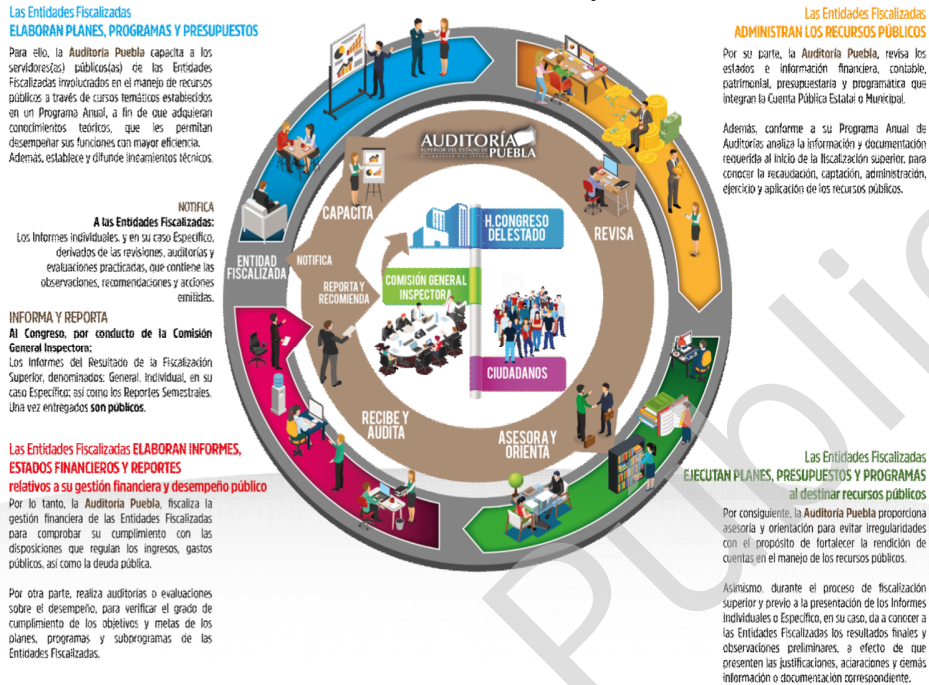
Las Entidades Fiscalizadas
ELABORAN PLANES, PROGRAMAS Y PRESUPUESTOS

Para ello, la Auditoría Puebla capacita a los servidores(as) públicos(as) de las Entidades Fiscalizadas involucrados en el manejo de recursos públicos a través de cursos temáticos establecidos en un Programa Anual, a fin de que adquieran conocimientos teóricos, que les permitan desempeñar sus funciones con mayor eficiencia. Además, establece y difunde lineamientos técnicos.

NOTIFICA
A las Entidades Fiscalizadas:
Los Informes Individuales, y en su caso Específico, derivados de las revisiones, auditorías y evaluaciones practicadas, que contiene las observaciones, recomendaciones y acciones emitidas.

INFORMA Y REPORTA
Al Congreso, por conducto de la Comisión General Inspectora:
Los Informes del Resultado de la Fiscalización Superior, denominados: General, Individual, en su caso Específico; así como los Reportes Semestrales. Una vez entregados son públicos.

Las Entidades Fiscalizadas ELABORAN INFORMES, ESTADOS FINANCIEROS Y REPORTES
relativos a su gestión financiera y desempeño público

Por lo tanto, la Auditoría Puebla, fiscaliza la gestión financiera de las Entidades Fiscalizadas para comprobar su cumplimiento con las disposiciones que regulan los ingresos, gastos públicos, así como la deuda pública.

Por otra parte, realiza auditorías o evaluaciones sobre el desempeño, para verificar el grado de cumplimiento de los objetivos y metas de los planes, programas y subprogramas de las Entidades Fiscalizadas.

Las Entidades Fiscalizadas
ADMINISTRAN LOS RECURSOS PÚBLICOS

Por su parte, la Auditoría Puebla, revisa los estados e información financiera, contable, patrimonial, presupuestaria y programática que integran la Cuenta Pública Estatal o Municipal.

Además, conforme a su Programa Anual de Auditorías analiza la información y documentación requerida al inicio de la fiscalización superior, para conocer la recaudación, captación, administración, ejercicio y aplicación de los recursos públicos.

AUDITORÍA SUPERIOR DEL ESTADO DE PUEBLA

CAPACITA
REVISA
ENTIDAD FISCALIZADA
NOTIFICA
REPORTA Y RECOMIENDA
H. CONGRESO DEL ESTADO
COMISIÓN GENERAL INSPECTORA
CIUDADANOS
RECIBE Y AUDITA
ASESORA Y ORIENTA

Las Entidades Fiscalizadas
EJECUTAN PLANES, PRESUPUESTOS Y PROGRAMAS
al destinar recursos públicos

Por consiguiente, la Auditoría Puebla proporciona asesoría y orientación para evitar irregularidades con el propósito de fortalecer la rendición de cuentas en el manejo de los recursos públicos.

Asimismo, durante el proceso de fiscalización superior y previo a la presentación de los Informes Individuales o Específico, en su caso, da a conocer a las Entidades Fiscalizadas los resultados finales y observaciones preliminares, a efecto de que presenten las justificaciones, aclaraciones y demás información o documentación correspondiente.

Public